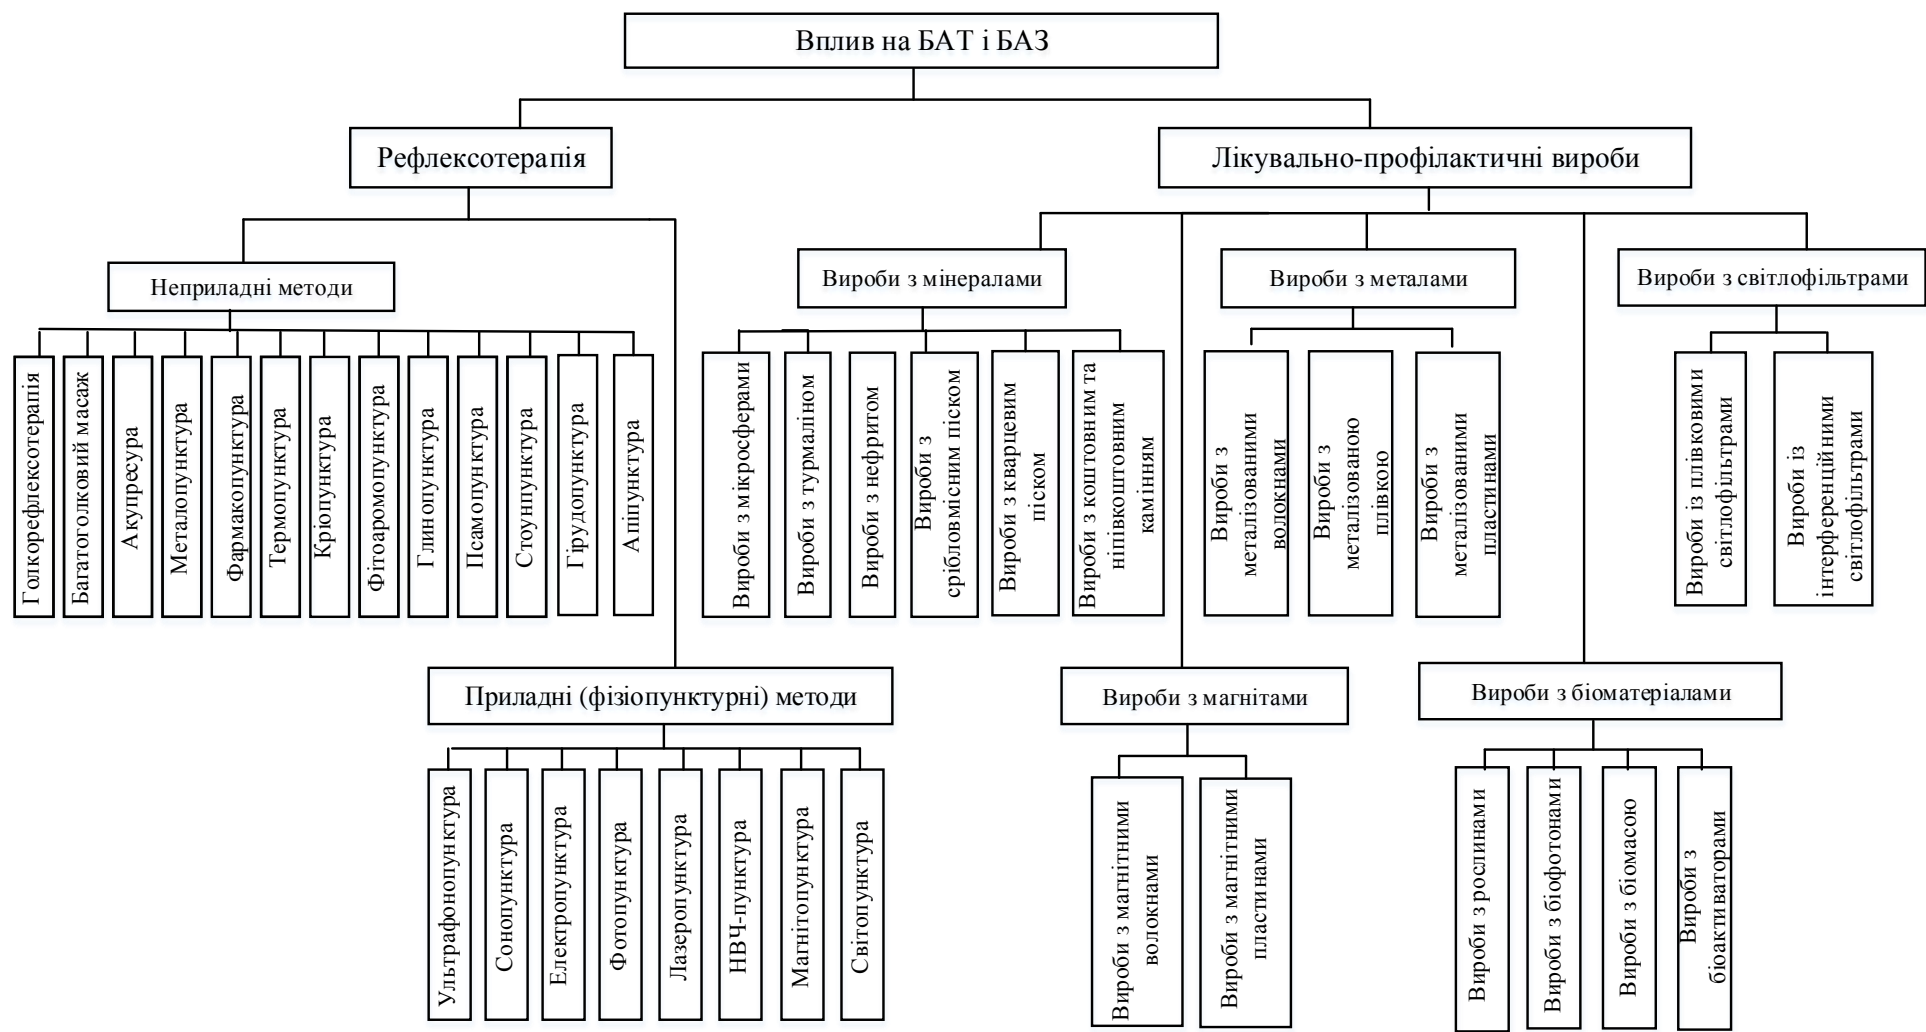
Вплив на БАТ і БАЗ

Рефлексотерапія

Лікувально-профілактичні вироби

Неприладні методи

Голкорефлексотерапія
Багатоголковий масаж
Акупресура
Металопунктура
Фармакопунктура
Термопунктура
Кріопунктура
Фітоаромопунктура
Глинопунктура
Псамопунктура
Стоунпунктура
Гірудопунктура
Апіпунктура

Приладні (фізіопунктурні) методи

Ультрафонопунктура
Сонопунктура
Електропунктура
Фотопунктура
Лазеропунктура
НВЧ-пунктура
Магнітопунктура
Світопунктура

Вироби з мінералами

Вироби з мікросферами
Вироби з турмаліном
Вироби з нефритом
Вироби з срібловмісним піском
Вироби з кварцевим піском
Вироби з коштовним та напівкоштовним камінням

Вироби з металами

Вироби з металізованими волокнами
Вироби з металізованою плівкою
Вироби з металізованими пластинами

Вироби з світлофільтрами

Вироби із плівковими світлофільтрами
Вироби із інтерференційними світлофільтрами

Вироби з магнітами

Вироби з магнітними волокнами
Вироби з магнітними пластинами

Вироби з біоматеріалами

Вироби з рослинами
Вироби з біофотонами
Вироби з біомасою
Вироби з біоактиваторами